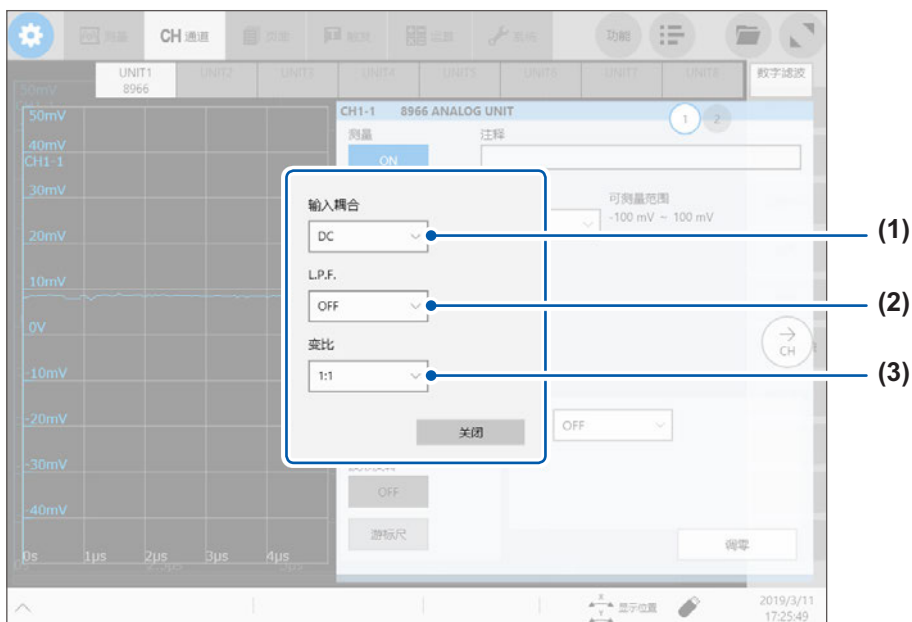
测量 CH 通道 页面 触发 运算 系统 功能

UNIT1 8966 UNIT2 UNIT3 UNIT4 UNIT5 UNIT6 UNIT7 UNIT8 数字滤波

50mV
50mV
40mV
CH1-1
30mV
20mV
10mV
0V
-10mV
-20mV
-30mV
-40mV
0s 1μs 2μs 3μs 4μs

CH1-1 8966 ANALOG UNIT
1 2
测量
ON
注释
可测量范围
-100 mV ~ 100 mV

输入耦合
DC
L.P.F.
OFF
变比
1:1
关闭

(1)
(2)
(3)

CH
OFF
OFF
游标尺
调零

显示位置
2019/3/11
17:25:49